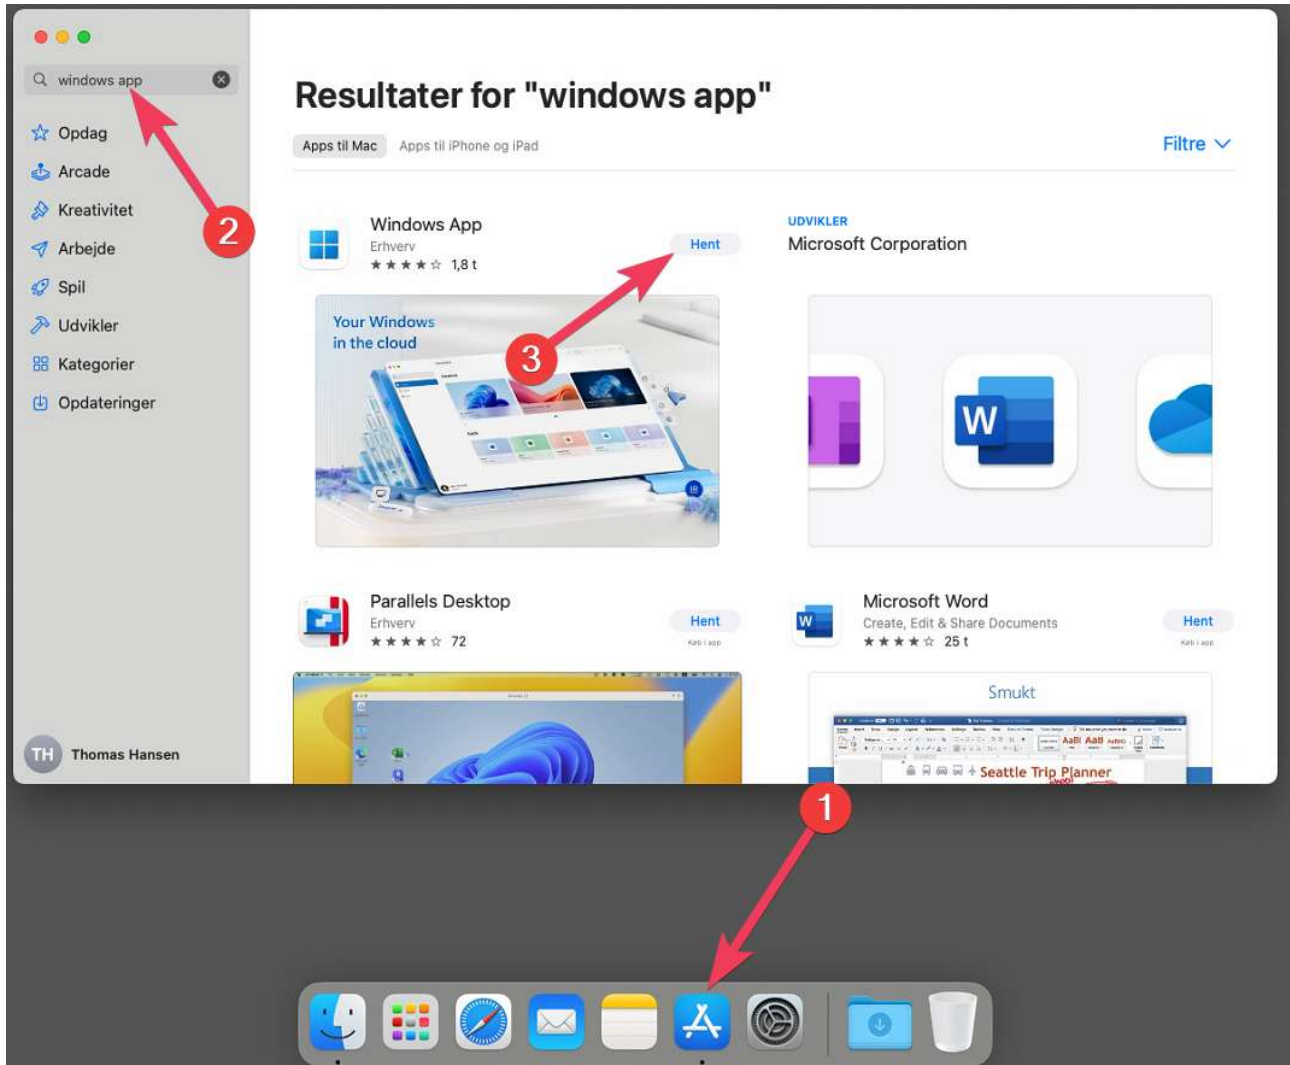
windows app

Opdag
Arcade
Kreativitet
Arbejde
Spil
Udvikler
Kategorier
Opdateringer

TH Thomas Hansen

2

Resultater for "windows app"

Apps til Mac Apps til iPhone og iPad

Filtre

Windows App
Erhverv
★★★★☆ 1,8 t
Hent

UDVIKLER
Microsoft Corporation

Your Windows in the cloud

3

Parallels Desktop
Erhverv
★★★★☆ 72
Hent
Køb i app

Microsoft Word
Create, Edit & Share Documents
★★★★☆ 25 t
Hent
Køb i app

Smukt

Seattle Trip Planner

1